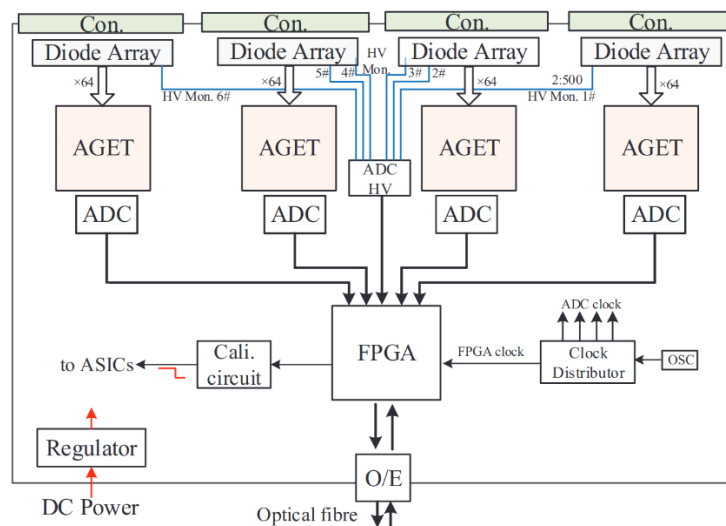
Con.
Con.
Con.
Con.

Diode Array
Diode Array
Diode Array
Diode Array

×64
HV Mon. 6#
×64
5#
4#
HV Mon.
3#
2#
×64
2:500
HV Mon. 1#
×64

AGET
AGET
ADC HV
AGET
AGET

ADC
ADC
ADC
ADC

ADC clock

to ASICs
Cali. circuit
FPGA
FPGA clock
Clock Distributor
OSC

Regulator
O/E
DC Power
Optical fibre